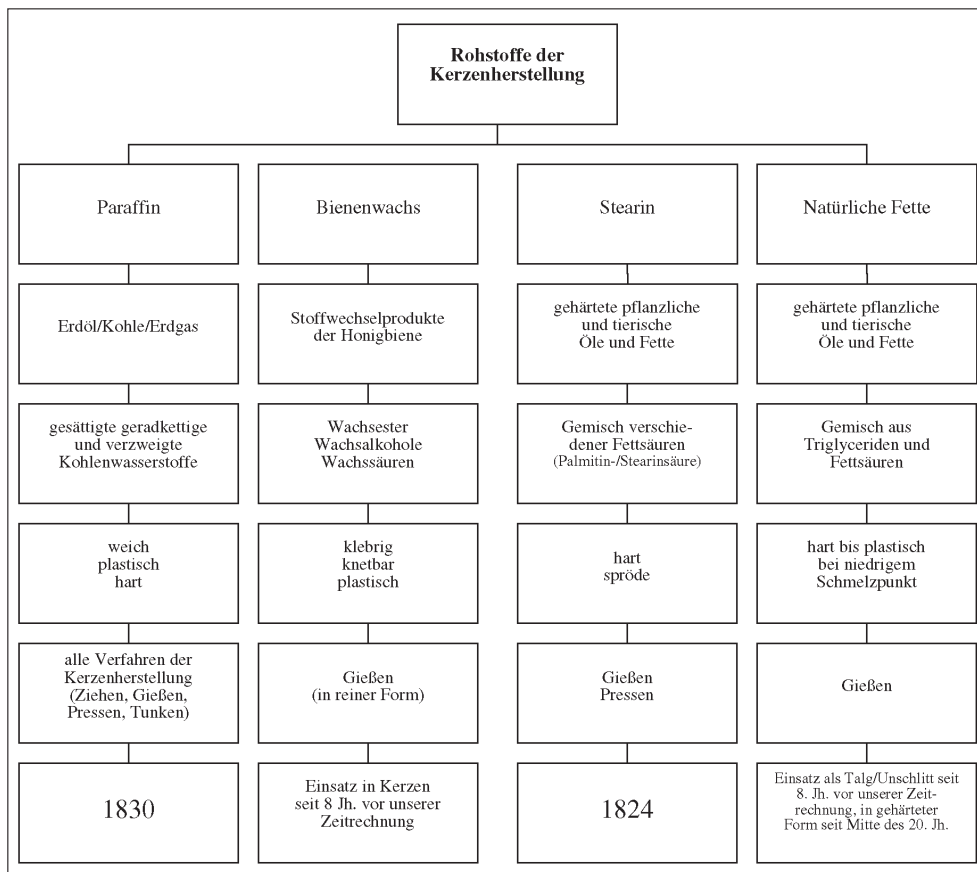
Rohstoffe der Kerzenherstellung

| Paraffin | Bienenwachs | Stearin | Natürliche Fette |
|---|---|---|---|
| Erdöl/Kohle/Erdgas | Stoffwechselprodukte der Honigbiene | gehärtete pflanzliche und tierische Öle und Fette | gehärtete pflanzliche und tierische Öle und Fette |
| gesättigte geradkettige und verzweigte Kohlenwasserstoffe | Wachsester Wachsalkohole Wachssäuren | Gemisch verschiedener Fettsäuren (Palmitin-/Stearinsäure) | Gemisch aus Triglyceriden und Fettsäuren |
| weich plastisch hart | klebrig knetbar plastisch | hart spröde | hart bis plastisch bei niedrigem Schmelzpunkt |
| alle Verfahren der Kerzenherstellung (Ziehen, Gießen, Pressen, Tunken) | Gießen (in reiner Form) | Gießen Pressen | Gießen |
| 1830 | Einsatz in Kerzen seit 8 Jh. vor unserer Zeitrechnung | 1824 | Einsatz als Talg/Unschlitt seit 8. Jh. vor unserer Zeitrechnung, in gehärteter Form seit Mitte des 20. Jh. |